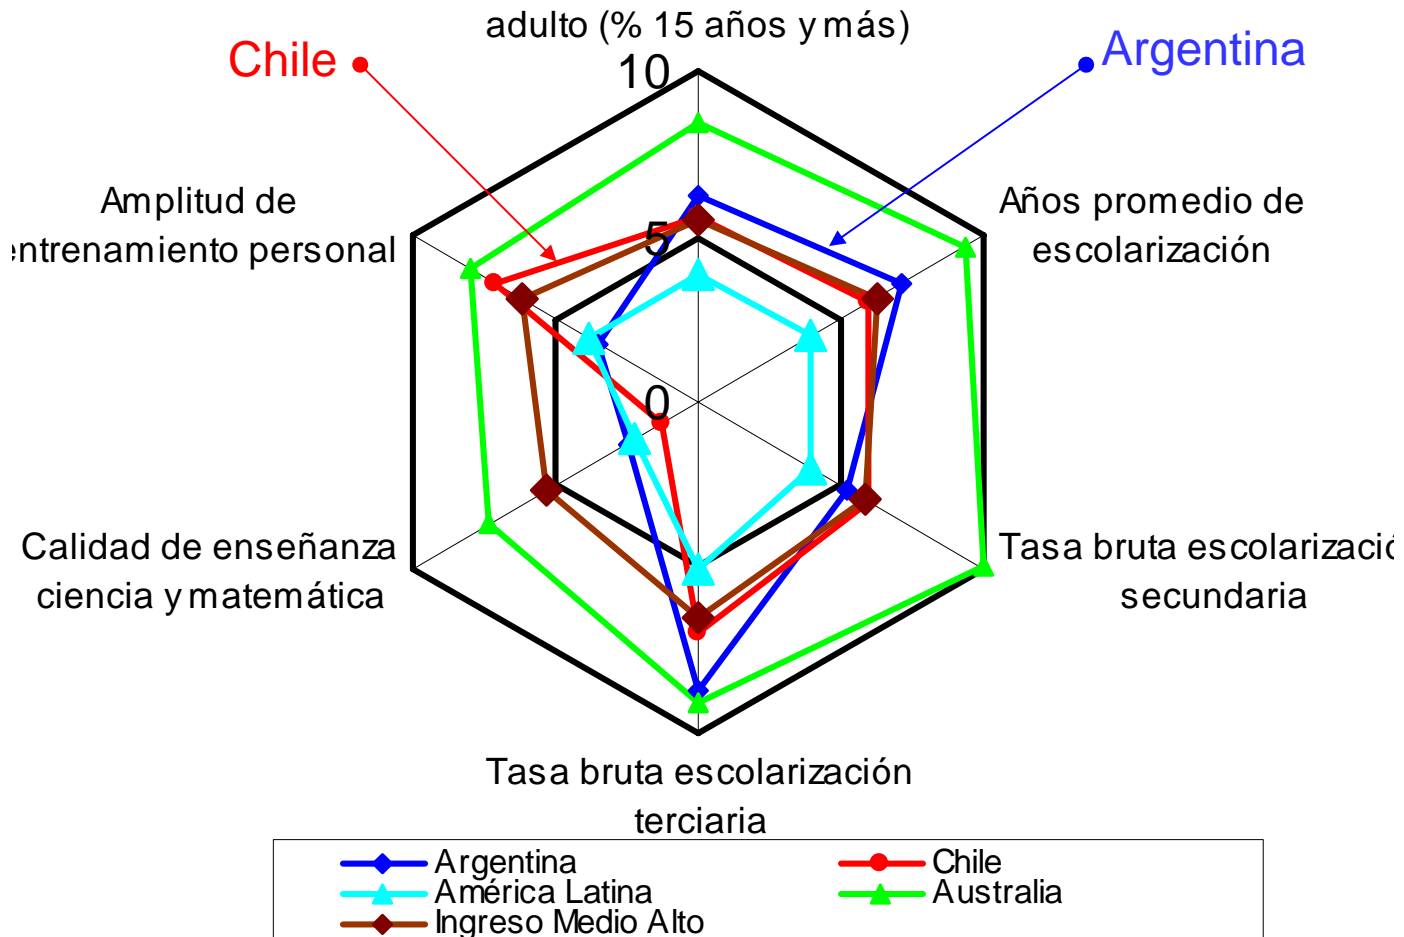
adulto (% 15 años y más)

Chile

Argentina

10

5

0

Amplitud de
entrenamiento personal

Años promedio de
escolarización

Calidad de enseñanza
ciencia y matemática

Tasa bruta escolarizació
secundaria

Tasa bruta escolarización
terciaria

Argentina
Chile
América Latina
Australia
Ingreso Medio Alto